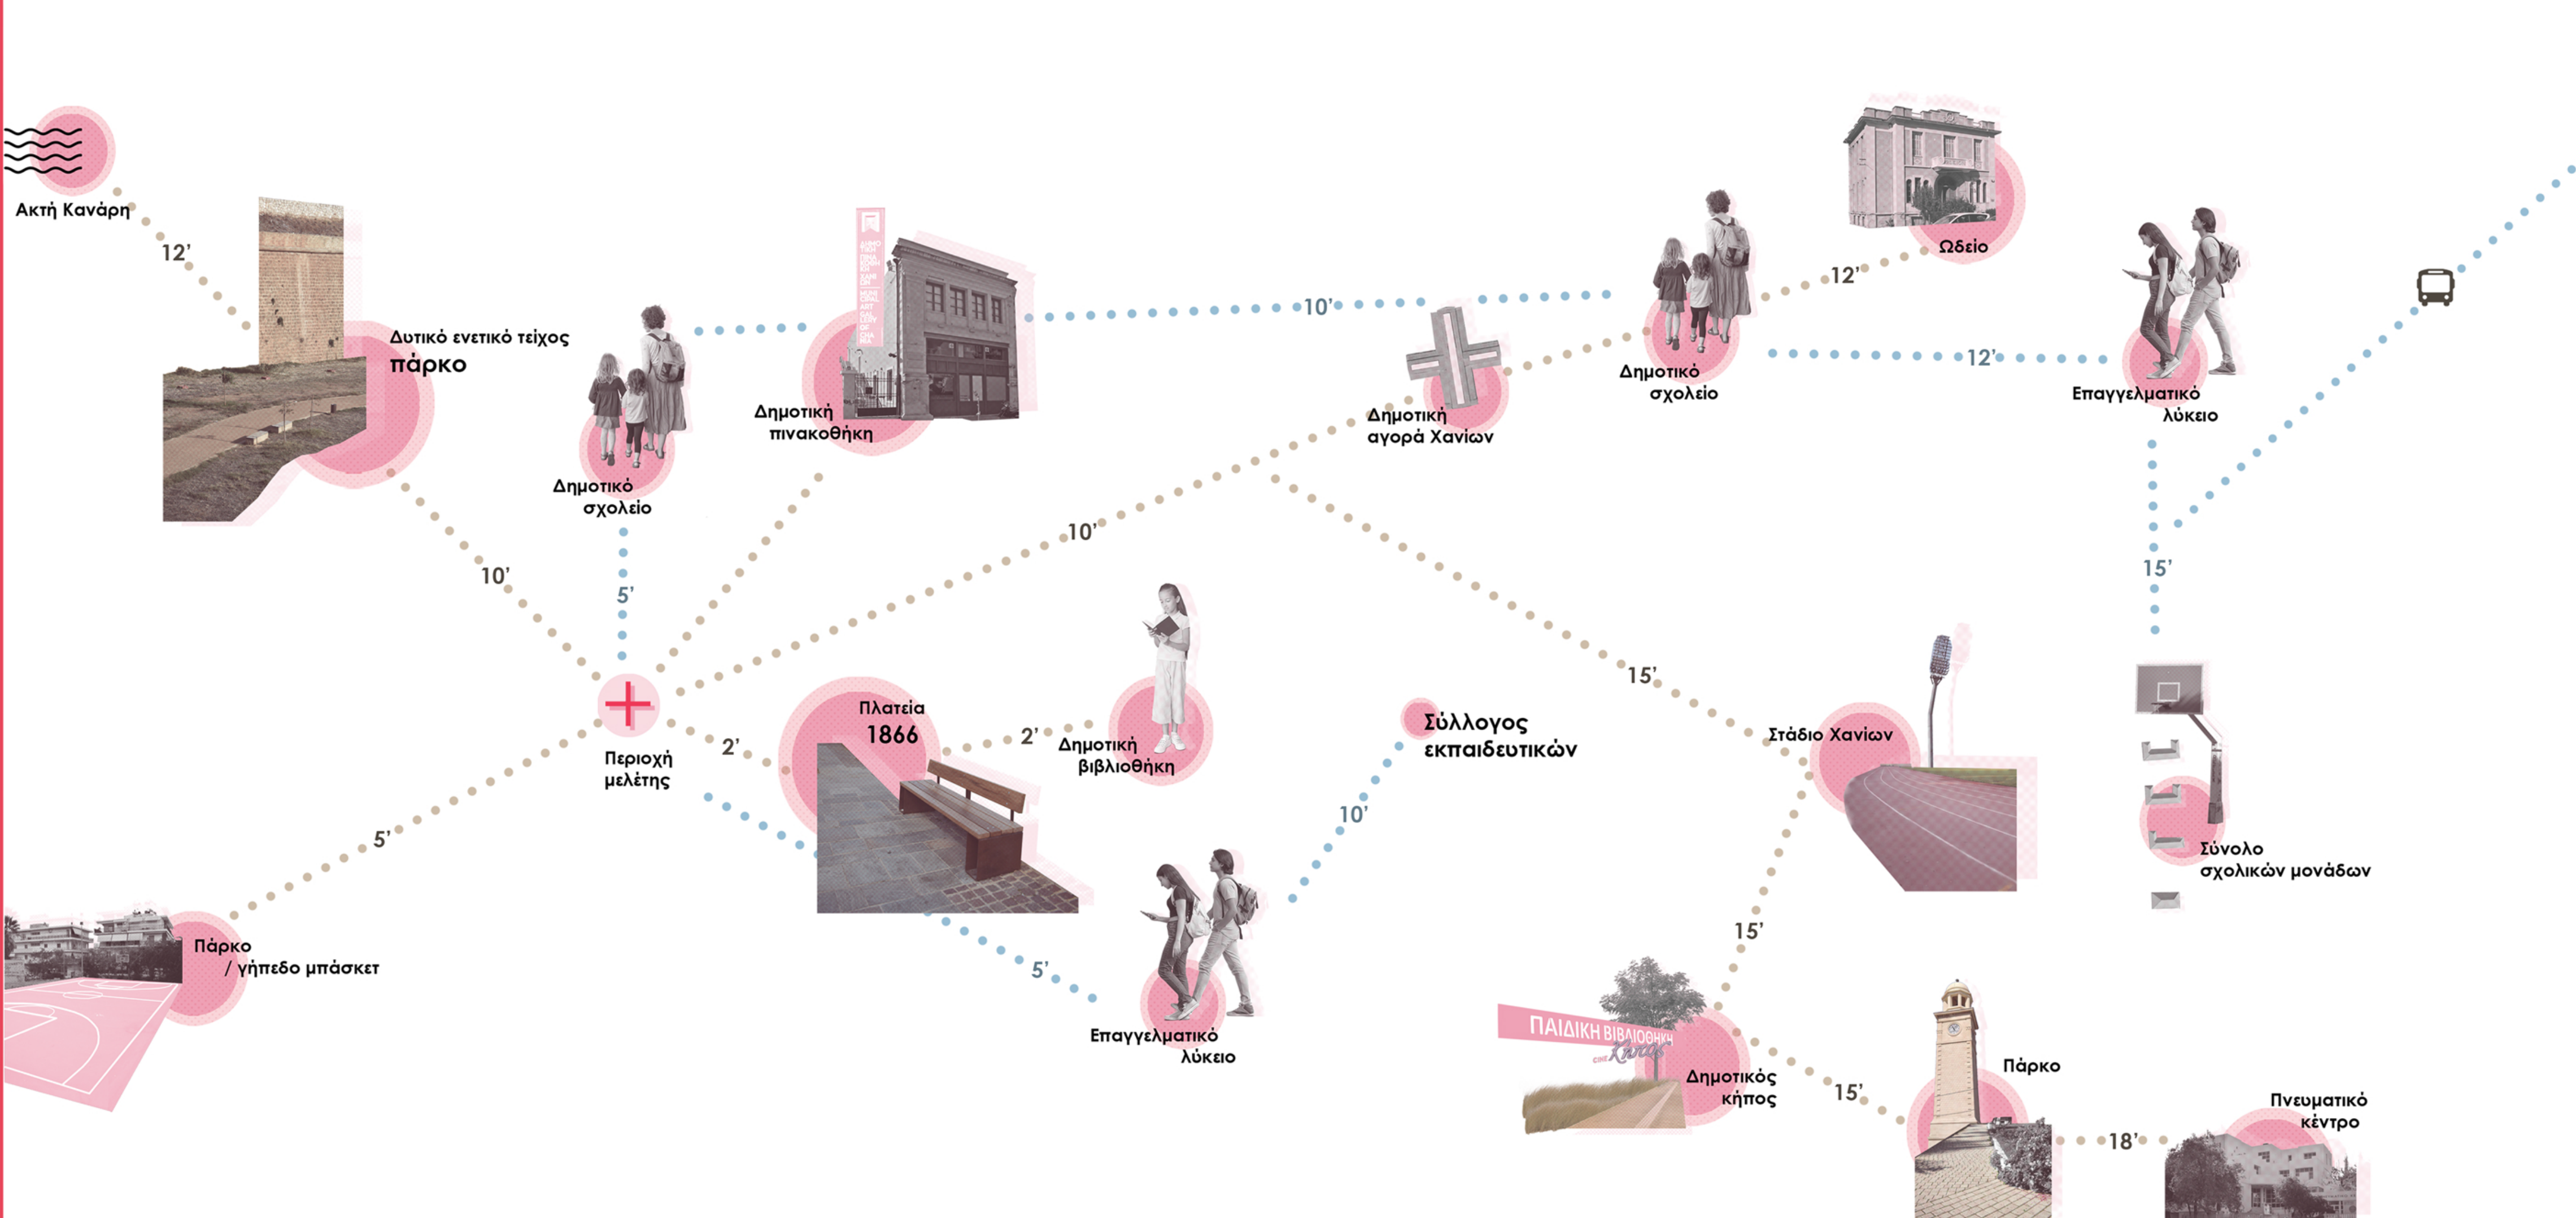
Ακτή Κανάρη

12'

Δυτικό ενετικό τείχος
πάρκο

Δημοτικό σχολείο

Δημοτική πινακοθήκη

10'

Δημοτική αγορά Χανίων

Δημοτικό σχολείο

12'

Ωδείο

12'

Επαγγελματικό λύκειο

10'

5'

10'

15'

Περιοχή μελέτης

2'

Πλατεία 1866

2'

Δημοτική βιβλιοθήκη

Σύλλογος εκπαιδευτικών

15'

Στάδιο Χανίων

Σύνολο σχολικών μονάδων

5'

Πάρκο / γήπεδο μπάσκετ

10'

5'

Επαγγελματικό λύκειο

15'

ΠΑΙΔΙΚΗ ΒΙΒΛΙΟΘΗΚΗ

Δημοτικός κήπος

15'

Πάρκο

18'

Πνευματικό κέντρο